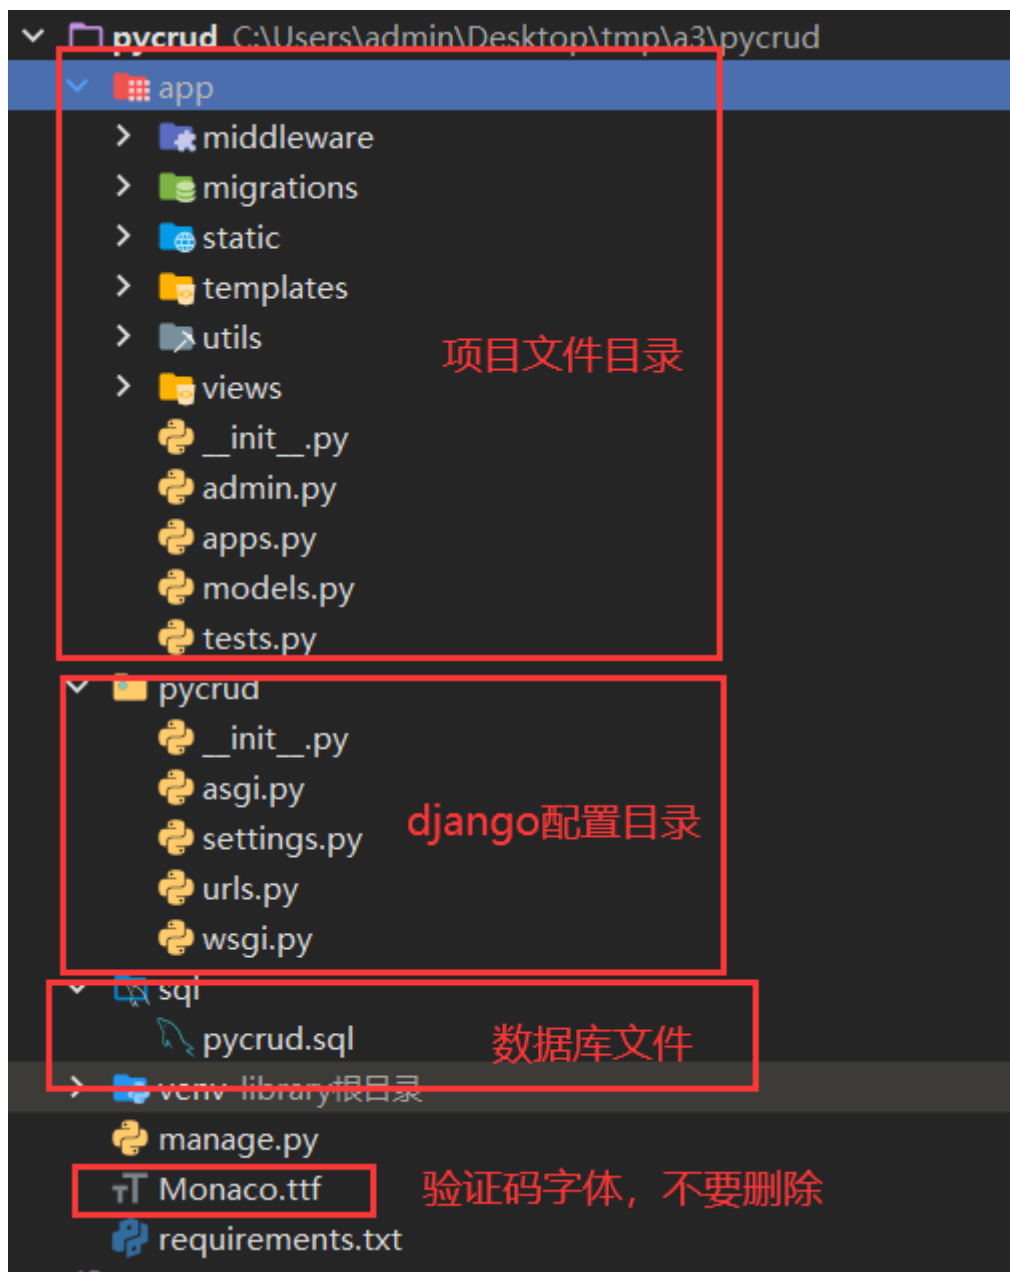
pycrud C:\Users\admin\Desktop\tmp\a3\pycrud
app
middleware
migrations
static
templates
utils
views
__init__.py
admin.py
apps.py
models.py
tests.py
项目文件目录
pycrud
__init__.py
asgi.py
settings.py
urls.py
wsgi.py
django配置目录
sql
pycrud.sql
数据库文件
venv library根目录
manage.py
Monaco.ttf
验证码字体，不要删除
requirements.txt